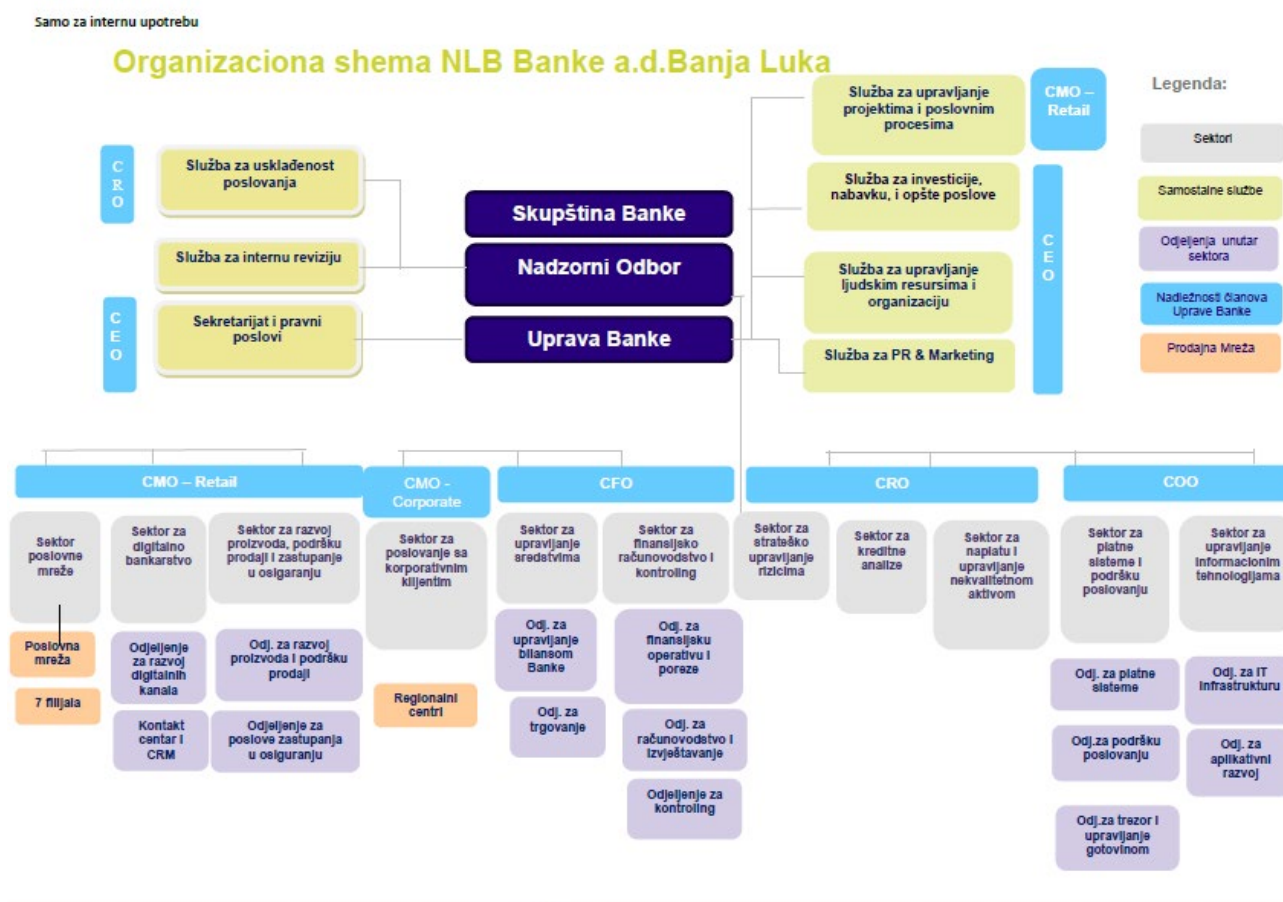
Samo za internu upotrebu

Organizaciona shema NLB Banke a.d.Banja Luka

CRO

Služba za usklađenost poslovanja

Služba za internu reviziju

CEO

Sekretarijat i pravni poslovi

Skupština Banke

Nadzorni Odbor

Uprava Banke

Služba za upravljanje projektima i poslovnim procesima

CMO – Retail

Služba za investicije, nabavku, i opšte poslove

CEO

Služba za upravljanje ljudskim resursima i organizaciju

Služba za PR & Marketing

Legenda:

Sektori

Samostalne službe

Odjeljenja unutar sektora

Nadležnosti članova Uprave Banke

Prodajna Mreža

CMO – Retail

Sektor poslovne mreže

Poslovna mreža

7 filijala

Sektor za digitalno bankarstvo

Odjeljenje za razvoj digitalnih kanala

Kontakt centar i CRM

Sektor za razvoj proizvoda, podršku prodaji i zastupanje u osiguranju

Odj. za razvoj proizvoda i podršku prodaji

Odjeljenje za poslove zastupanja u osiguranju

CMO - Corporate

Sektor za poslovanje sa korporativnim klijentima

Regionalni centri

CFO

Sektor za upravljanje sredstvima

Odj. za upravljanje bilansom Banke

Odj. za trgovanje

Sektor za finansijsko računovodstvo i kontroling

Odj. za finansijsku operativu i poreze

Odj. za računovodstvo i izvještavanje

Odjeljenje za kontroling

CRO

Sektor za strateško upravljanje rizicima

Sektor za kreditne analize

Sektor za naplatu i upravljanje nekvalitetnom aktivom

COO

Sektor za platne sisteme i podršku poslovanju

Odj. za platne sisteme

Odj.za podršku poslovanju

Odj.za trezor i upravljanje gotovinom

Sektor za upravljanje informacionim tehnologijama

Odj. za IT infrastrukturu

Odj. za aplikativni razvoj